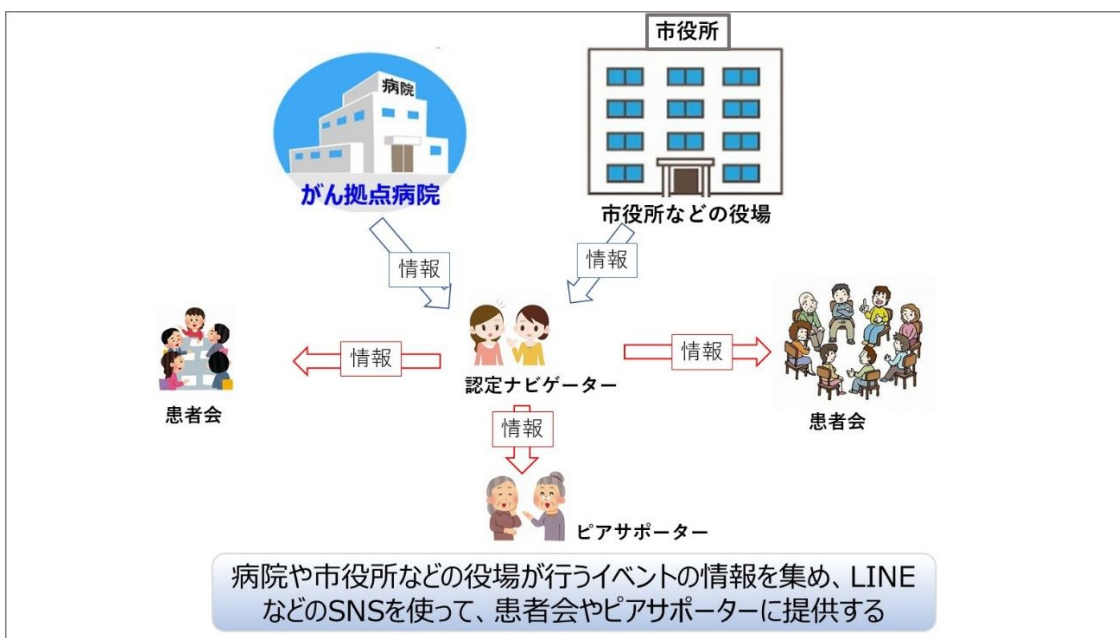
市役所

病院

がん拠点病院

市役所などの役場

情報

情報

情報

認定ナビゲーター

情報

患者会

患者会

情報

ピアサポーター

病院や市役所などの役場が行うイベントの情報を集め、LINEなどのSNSを使って、患者会やピアサポーターに提供する